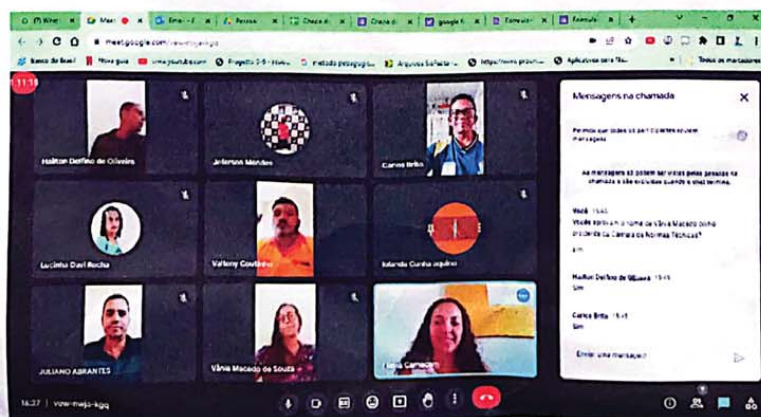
meet.google.com/vzw-mejo-kgq

Banco do Brasil | Nova guia | www.youtube.com | Projeto 3-6 | metodo pedagogico | Arquivos Sofistas | https://www.proun... | Aplicativos para Tab... | Todos os marcadores

11:10

Hailton Delfino de Oliveira

Jeferson Mendes

Carlos Brito

Lucinha Davi Rocha

Valtony Coutinho

Iolanda Cunha Aquino

JULIANO ABRANTES

Vânia Macedo de Souza

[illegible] Carneiro

Mensagens na chamada

Permitir que todos os participantes enviem mensagens

As mensagens só podem ser vistas pelas pessoas na chamada e são excluídas quando a chamada termina.

Você 15:45
Vocês aprovam o nome de Vânia Macedo como presidente da Câmara de Normas Técnicas?
sim

Hailton Delfino de Oliveira 15:45
Sim

Carlos Brito 15:45
Sim

Enviar uma mensagem

16:37 | vzw-mejo-kgq